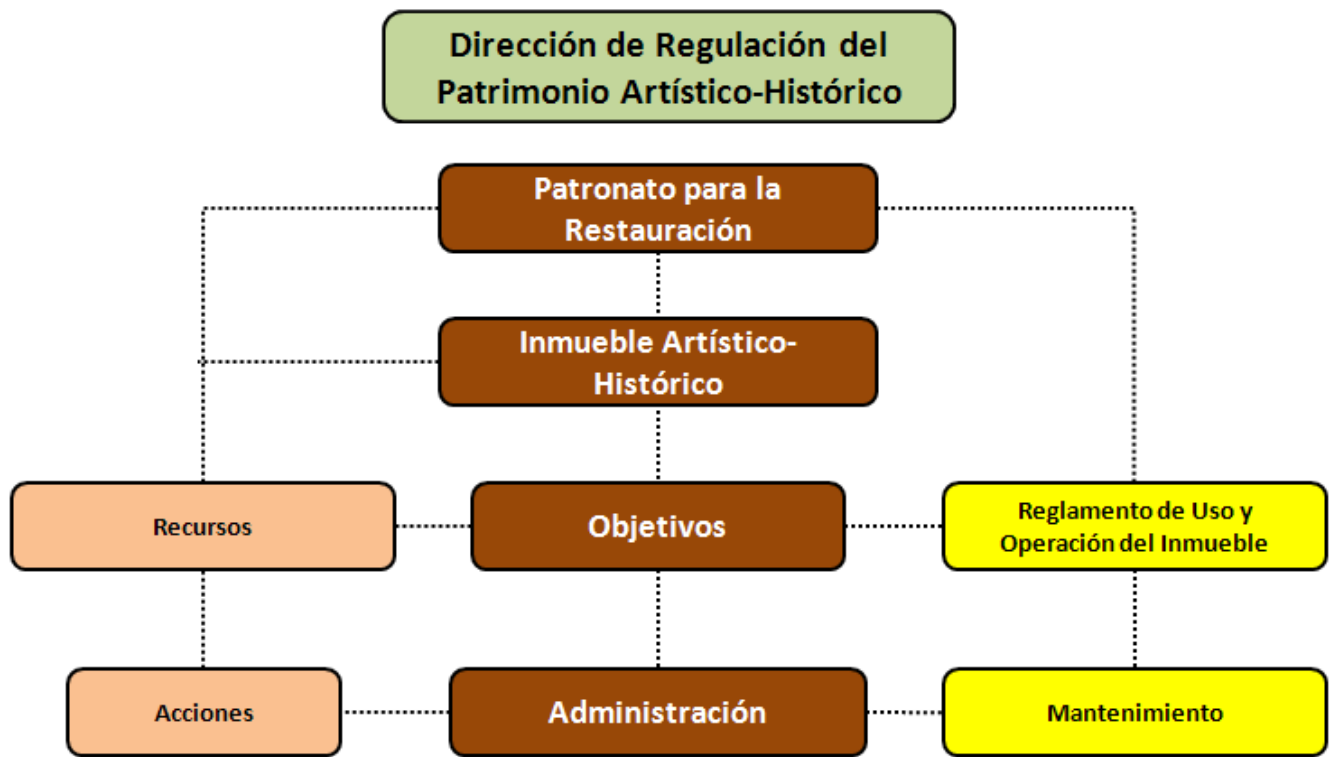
Dirección de Regulación del Patrimonio Artístico-Histórico

Patronato para la Restauración

Inmueble Artístico-Histórico

Recursos

Objetivos

Reglamento de Uso y Operación del Inmueble

Acciones

Administración

Mantenimiento